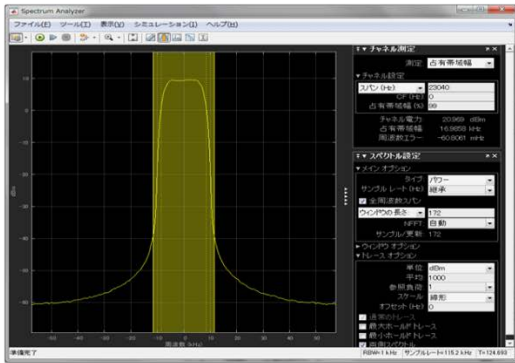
Spectrum Analyzer

ファイル(F) ツール(T) 表示(V) シミュレーション(S) ヘルプ(H)

チャネル測定
測定 占有帯域幅
チャネル設定
スパン (Hz) 23040
CF (Hz) 0
占有帯域幅 (%) 99
チャネル電力 20.968 dBm
占有帯域幅 16.9658 kHz
周波数エラー -60.8061 mHz

スペクトル設定
メイン オプション
タイプ パワー
サンプル レート (Hz) 継承
全周波数スパン
ウィンドウの長さ 172
NFFT 自動
サンプル/更新 172
ウィンドウ オプション
トレース オプション
単位 dBm
平均 1000
参照負荷 1
スケール 線形
オフセット (dB) 0
通常のトレース
最大ホールド トレース
最小ホールド トレース

dBm

周波数 (kHz)

準備完了

RBW=1 kHz サンプル レート=115.2 kHz T=124.693